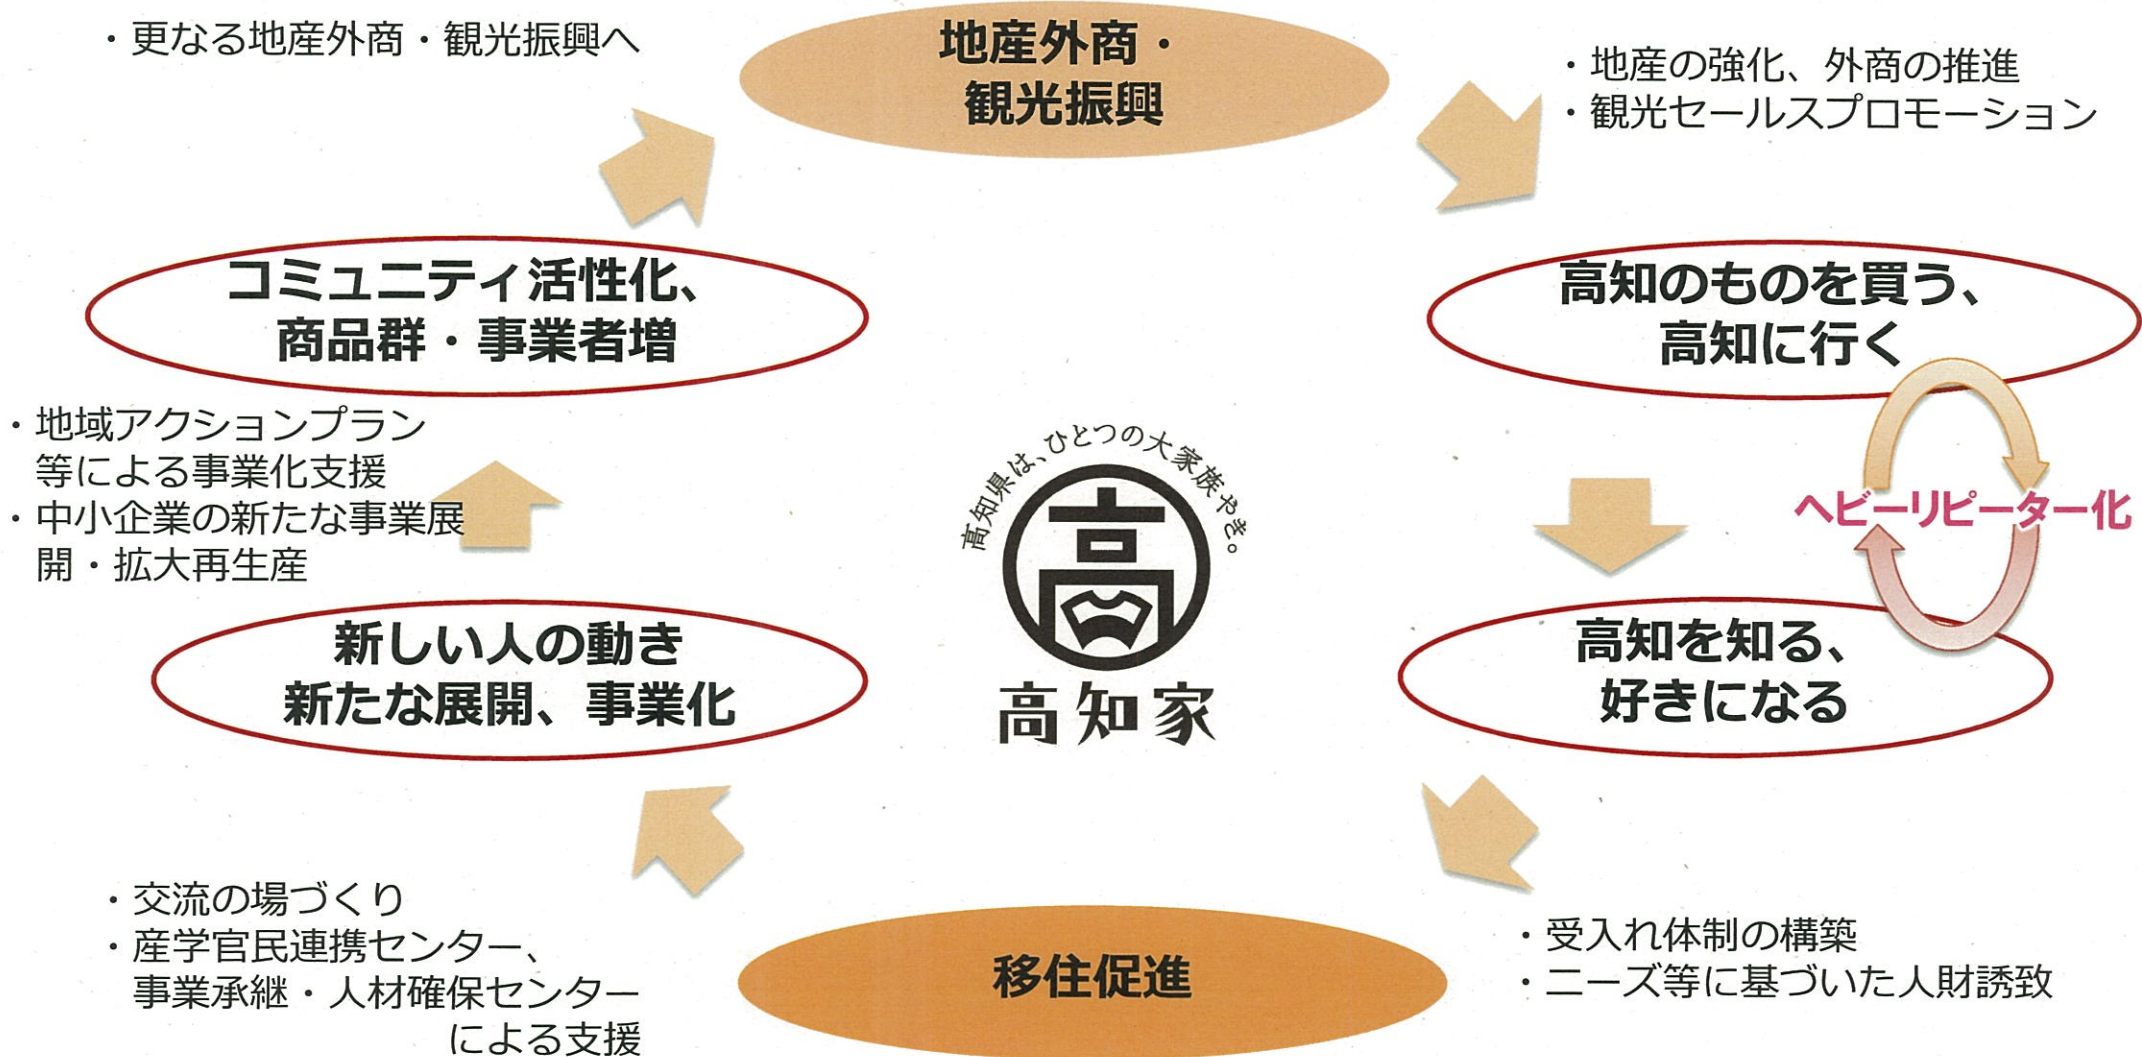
・更なる地産外商・観光振興へ

地産外商・
観光振興

・地産の強化、外商の推進
・観光セールスプロモーション

コミュニティ活性化、
商品群・事業者増

高知のものを買う、
高知に行く

・地域アクションプラン等による事業化支援
・中小企業の新たな事業展開・拡大再生産

高知県は、ひとつの大家族やき。

高

高知家

ヘビーリピーター化

新しい人の動き
新たな展開、事業化

高知を知る、
好きになる

・交流の場づくり
・産学官民連携センター、事業承継・人材確保センターによる支援

移住促進

・受入れ体制の構築
・ニーズ等に基づいた人財誘致